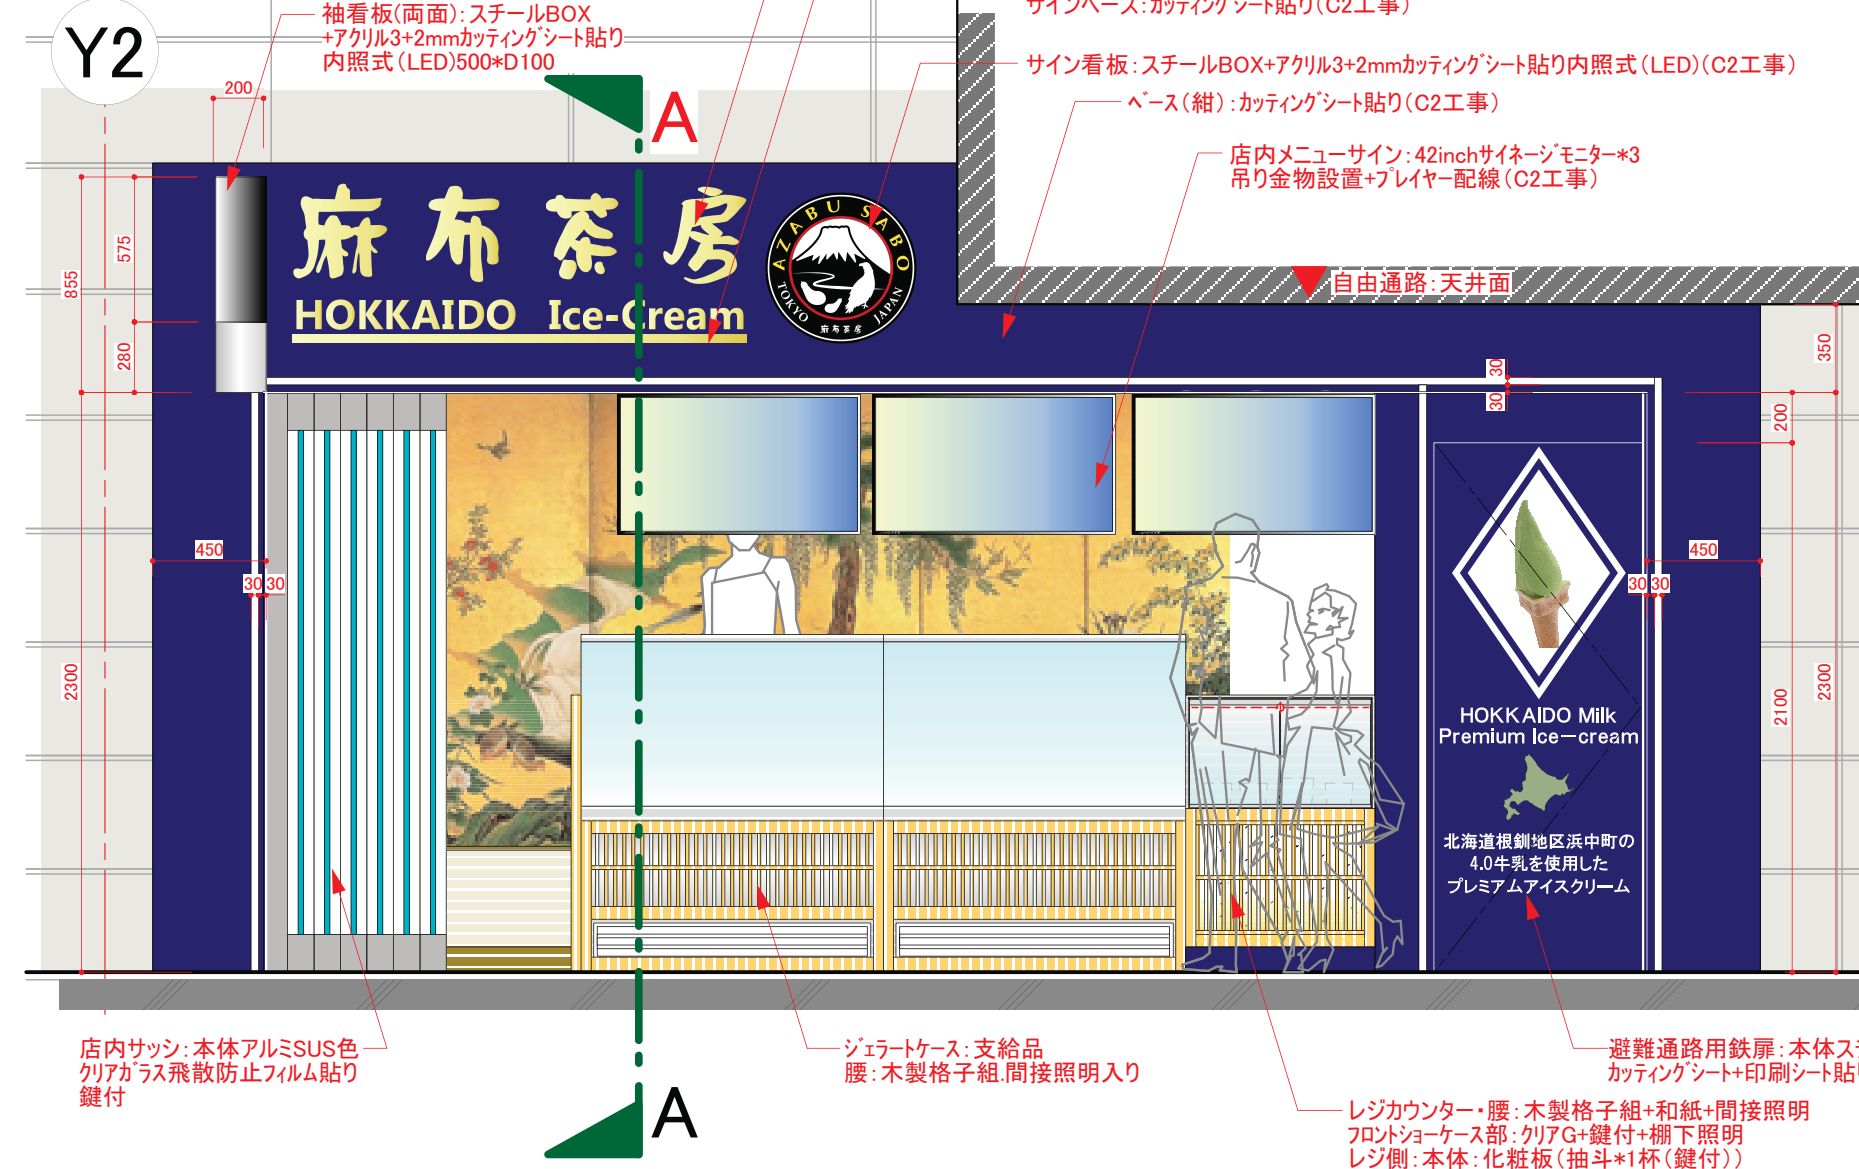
Y2

袖看板(両面):スチールBOX
+アクリル3+2mmカッティングシート貼り
内照式(LED)500*D100

サインベース:カッティングシート貼り(C2工事)

サイン看板:スチールBOX+アクリル3+2mmカッティングシート貼り内照式(LED)(C2工事)

ベース(紺):カッティングシート貼り(C2工事)

店内メニューサイン:42inchサイネージモニター*3
吊り金物設置+プレイヤー配線(C2工事)

自由通路:天井面

A

200

855

575

280

麻布茶房

HOKKAIDO Ice-Cream

AZABU SABO
TOKYO JAPAN
麻布茶房

350

30
30

200

450

30 30

450

30 30

2300

2100

2300

HOKKAIDO Milk
Premium Ice—cream

北海道根釧地区浜中町の
4.0牛乳を使用した
プレミアムアイスクリーム

店内サッシ:本体アルミSUS色
クリアガラス飛散防止フィルム貼り
鍵付

ジェラートケース:支給品
腰:木製格子組.間接照明入り

A

避難通路用鉄扉:本体ス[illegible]
カッティングシート+印刷シート貼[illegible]

レジカウンター・腰:木製格子組+和紙+間接照明
フロントショーケース部:クリアG+鍵付+棚下照明
レジ側:本体:化粧板(抽斗*1杯(鍵付))